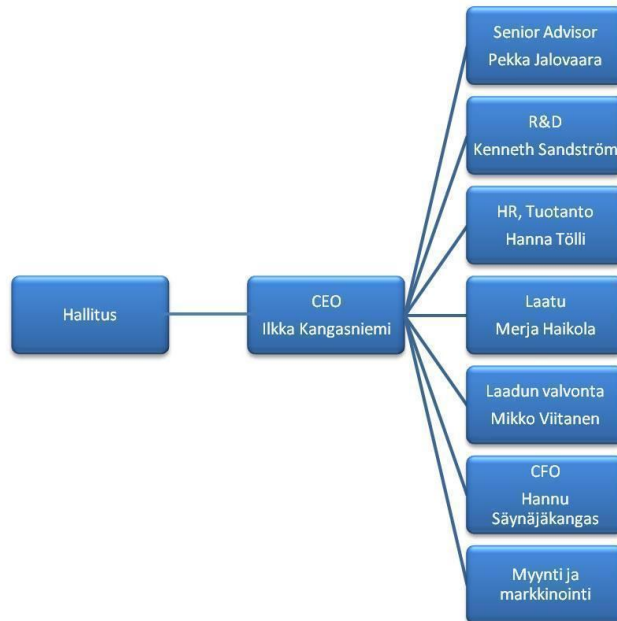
Hallitus

CEO
Ilkka Kangasniemi

Senior Advisor
Pekka Jalovaara

R&D
Kenneth Sandström

HR, Tuotanto
Hanna Tölli

Laatu
Merja Haikola

Laadun valvonta
Mikko Viitanen

CFO
Hannu Säynäjäkangas

Myynti ja markkinointi